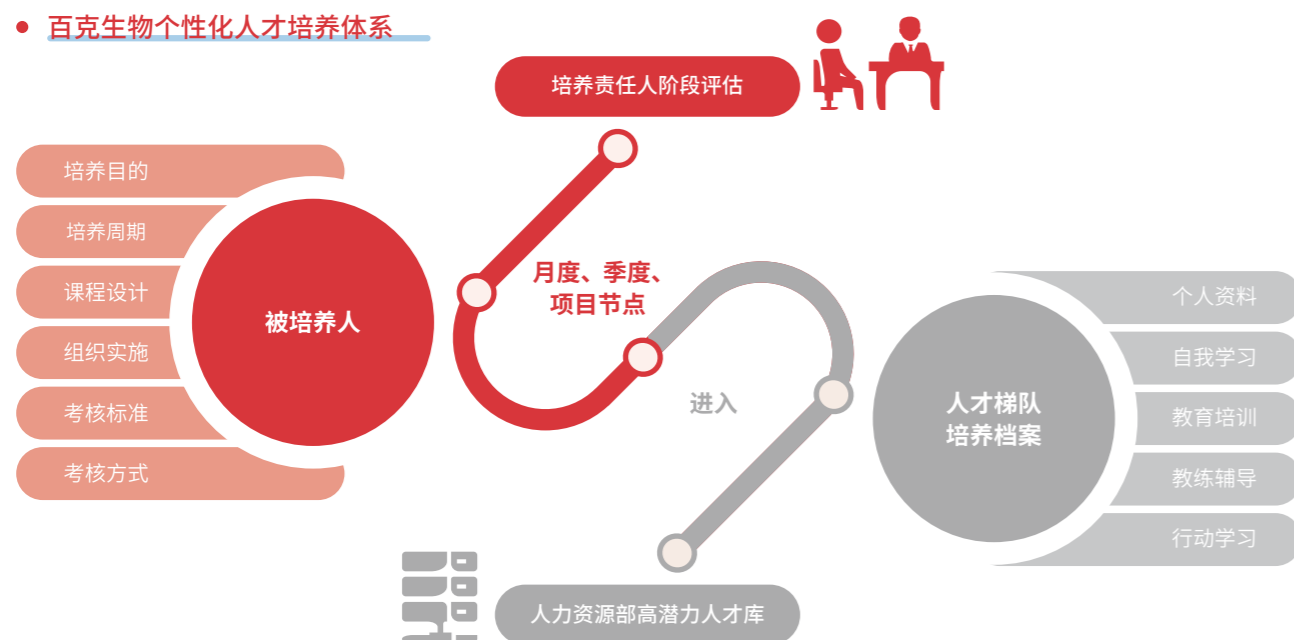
百克生物个性化人才培养体系

培养责任人阶段评估

培养目的
培养周期
课程设计
组织实施
考核标准
考核方式

被培养人

月度、季度、项目节点

进入

人才梯队培养档案

个人资料
自我学习
教育培训
教练辅导
行动学习

人力资源部高潜力人才库